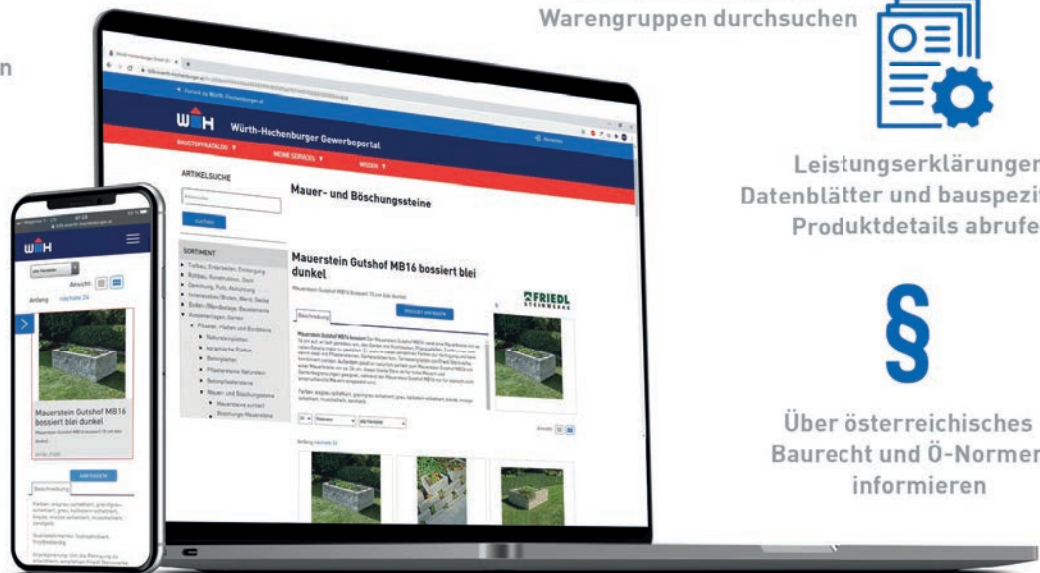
n

Warengruppen durchsuchen

Leistungserklärungen
Datenblätter und bauspezi
Produktdetails abrufe

§

Über österreichisches
Baurecht und Ö-Normen
informieren

Würth-Hechenburger Gewerbeportal

BAUSTOFFKATALOG ▼
MEINE SERVICES ▼
WISSEN ▼

ARTIKELSUCHE

SUCHEN

SORTIMENT

Mauer- und Böschungssteine

Mauerstein Gutshof MB16 bossiert blei dunkel

FRIEDL
STEINWERKE

ANFRAGEN

Beschreibung

Mauerstein Gutshof MB16 bossiert blei dunkel

Anfang nächste 24

ANFRAGEN

Beschreibung